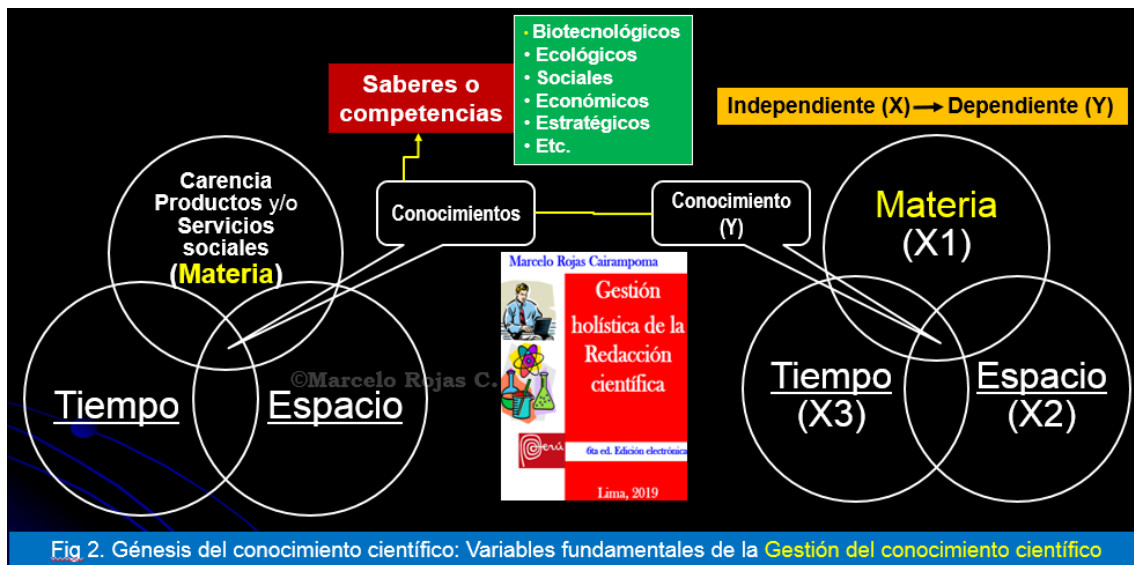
Saberes o competencias

• Biotecnológicos
• Ecológicos
• Sociales
• Económicos
• Estratégicos
• Etc.

Independiente (X) ⟶ Dependiente (Y)

Carencia Productos y/o Servicios sociales (Materia)

Conocimientos

Conocimiento (Y)

Materia (X1)

Tiempo

Espacio

©Marcelo Rojas C.

Marcelo Rojas Cairampoma

Gestión holística de la Redacción científica

6ta ed. Edición electrónica

Lima, 2019

Tiempo (X3)

Espacio (X2)

Fig 2. Génesis del conocimiento científico: Variables fundamentales de la Gestión del conocimiento científico